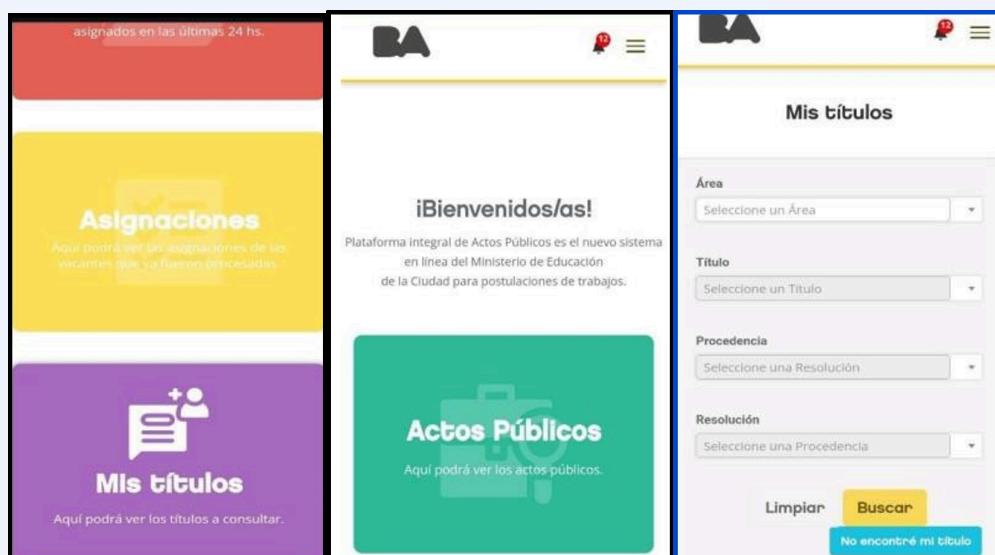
asignados en las últimas 24 hs.

Asignaciones

Aquí podrá ver las asignaciones de las vacantes que ya fueron procesadas.

Mis títulos

Aquí podrá ver los títulos a consultar.

BA

12

¡Bienvenidos/as!

Plataforma integral de Actos Públicos es el nuevo sistema en línea del Ministerio de Educación de la Ciudad para postulaciones de trabajos.

Actos Públicos

Aquí podrá ver los actos públicos.

BA

12

Mis títulos

Área

Seleccione un Área

Título

Seleccione un Titulo

Procedencia

Seleccione una Resolución

Resolución

Seleccione una Procedencia

Limpiar

Buscar

No encontré mi título